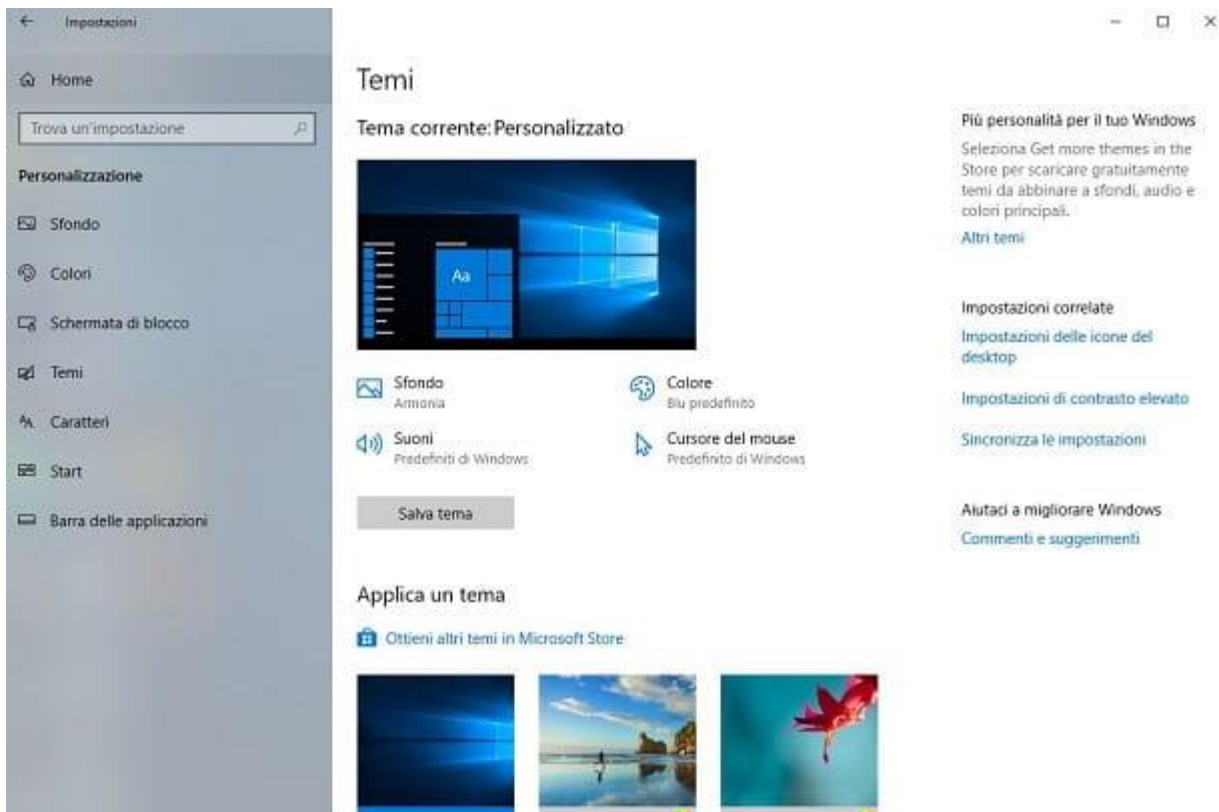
Impostazioni

Home

Trova un'impostazione

Personalizzazione

Sfondo

Colori

Schermata di blocco

Temi

Caratteri

Start

Barra delle applicazioni

Temi

Tema corrente: Personalizzato

Aa

Sfondo
Armonia

Colore
Blu predefinito

Suoni
Predefiniti di Windows

Cursore del mouse
Predefinito di Windows

Salva tema

Applica un tema

Ottieni altri temi in Microsoft Store

Più personalità per il tuo Windows

Seleziona Get more themes in the Store per scaricare gratuitamente temi da abbinare a sfondi, audio e colori principali.

Altri temi

Impostazioni correlate

Impostazioni delle icone del desktop

Impostazioni di contrasto elevato

Sincronizza le impostazioni

Aiutaci a migliorare Windows

Commenti e suggerimenti